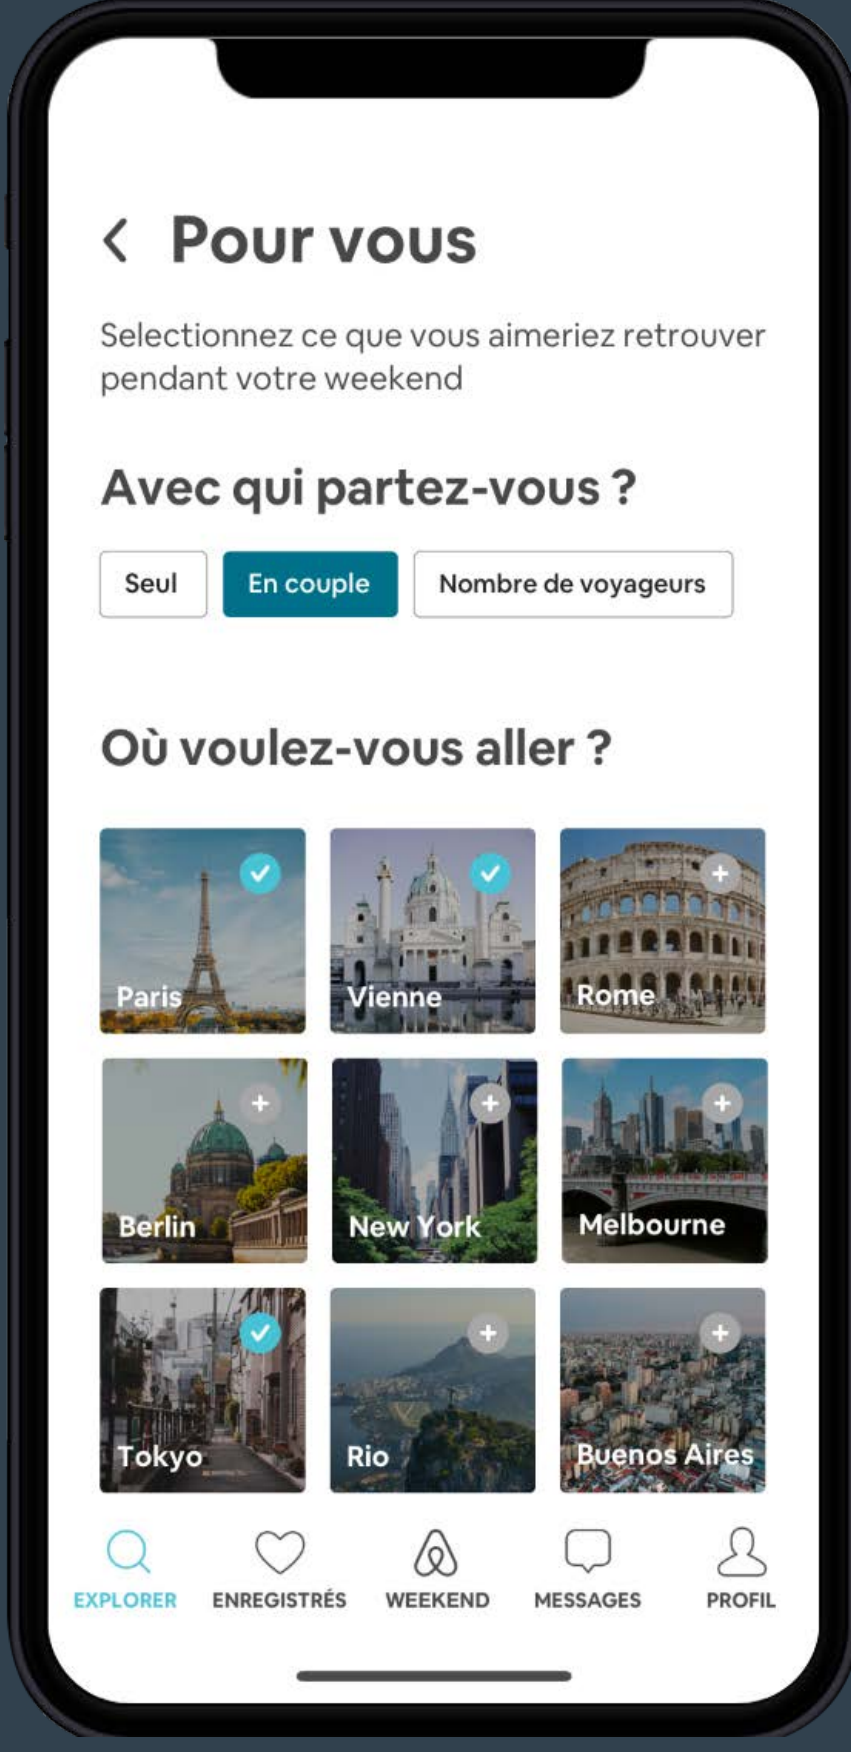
Pour vous

Selectionnez ce que vous aimeriez retrouver pendant votre weekend

Avec qui partez-vous ?

Seul
En couple
Nombre de voyageurs

Où voulez-vous aller ?

Paris
Vienne
Rome
Berlin
New York
Melbourne
Tokyo
Rio
Buenos Aires

EXPLORER
ENREGISTRÉS
WEEKEND
MESSAGES
PROFIL